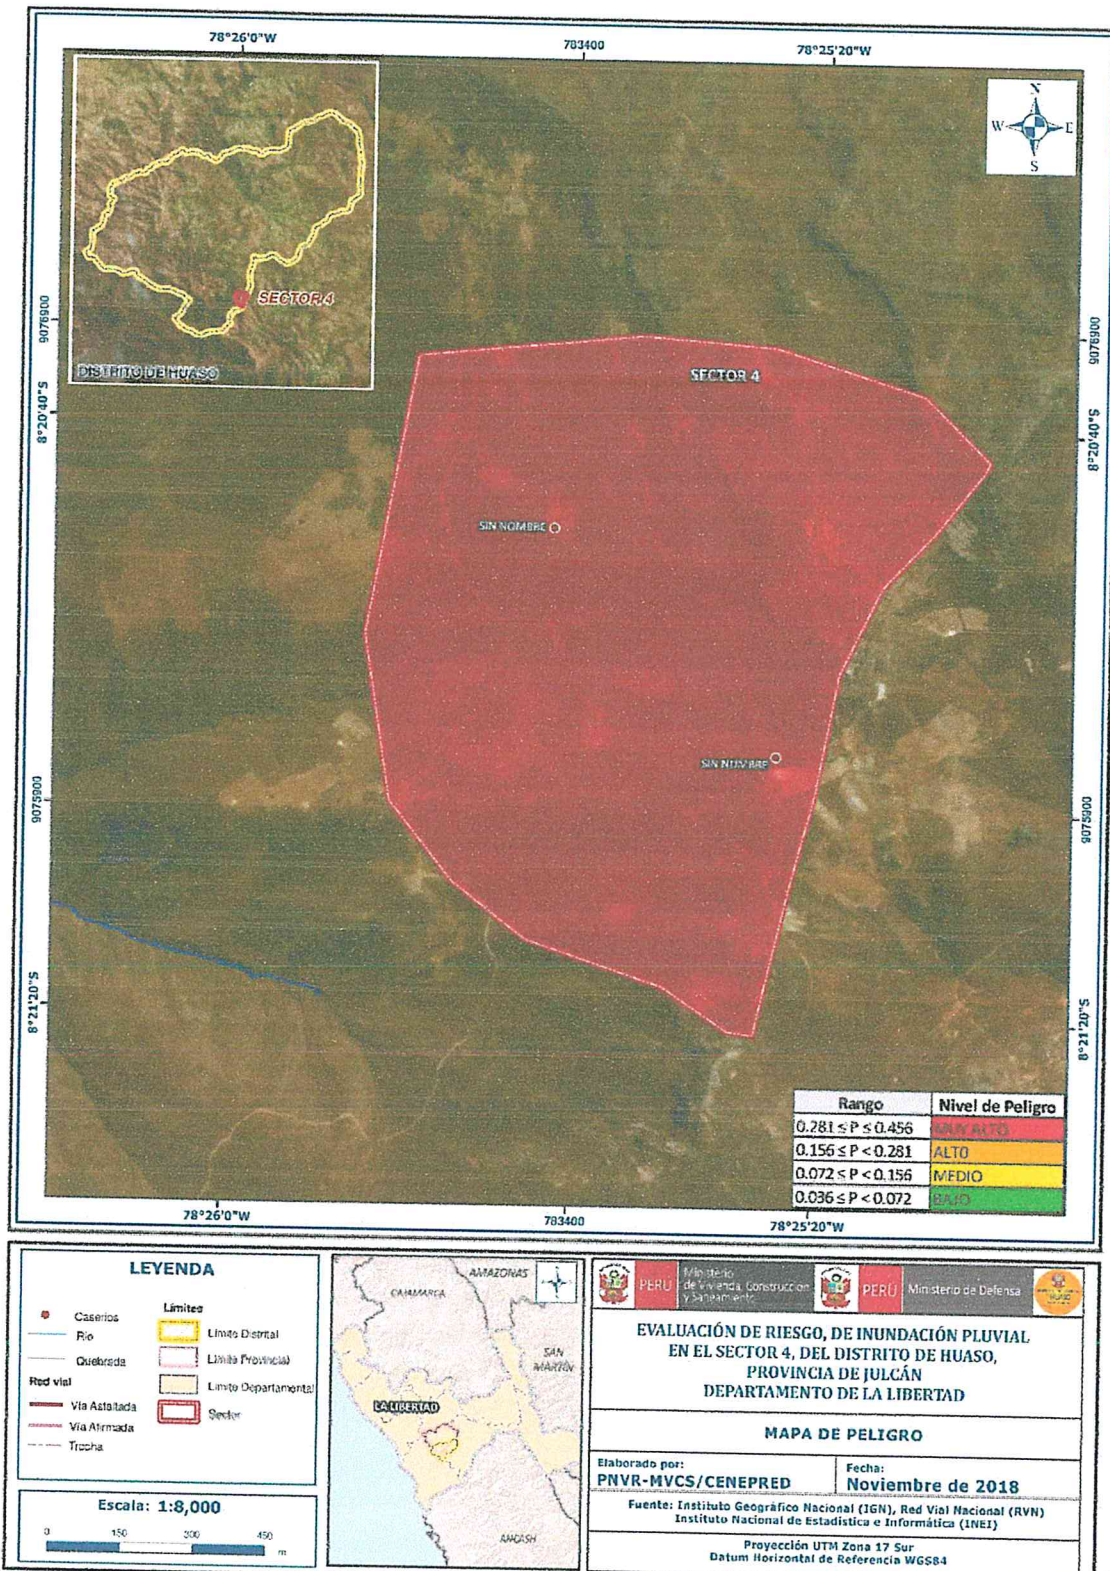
78°26'0"W

783400

78°25'20"W

N
W E
S

SECTOR 4

DISTRITO DE HUASO

9076900

9076900

8°20'40"S

8°20'40"S

SECTOR 4

SIN NOMBRE

SIN NOMBRE

9075900

9075900

8°21'20"S

8°21'20"S

| Rango | Nivel de Peligro |
|---|---|
| $0.281 \leq P \leq 0.456$ | MUY ALTO |
| $0.156 \leq P < 0.281$ | ALTO |
| $0.072 \leq P < 0.156$ | MEDIO |
| $0.036 \leq P < 0.072$ | BAJO |

78°26'0"W

783400

78°25'20"W

LEYENDA

Caseríos
Río
Quebrada
Red vial
Vía Asfaltada
Vía Afirmada
Trocha

Límites
Límite Distrital
Límite Provincial
Límite Departamental
Sector

Escala: 1:8,000

0 150 300 450 m

AMAZONAS
CAJAMARCA
SAN MARTÍN
LA LIBERTAD
ANCASH

PERÚ Ministerio de Vivienda, Construcción y Saneamiento
PERÚ Ministerio de Defensa

EVALUACIÓN DE RIESGO, DE INUNDACIÓN PLUVIAL EN EL SECTOR 4, DEL DISTRITO DE HUASO, PROVINCIA DE JULCÁN DEPARTAMENTO DE LA LIBERTAD

MAPA DE PELIGRO

Elaborado por:
PNVR-MVCS/CENEPRED

Fecha:
Noviembre de 2018

Fuente: Instituto Geográfico Nacional (IGN), Red Vial Nacional (RVN)
Instituto Nacional de Estadística e Informática (INEI)

Proyección UTM Zona 17 Sur
Datum Horizontal de Referencia WGS84